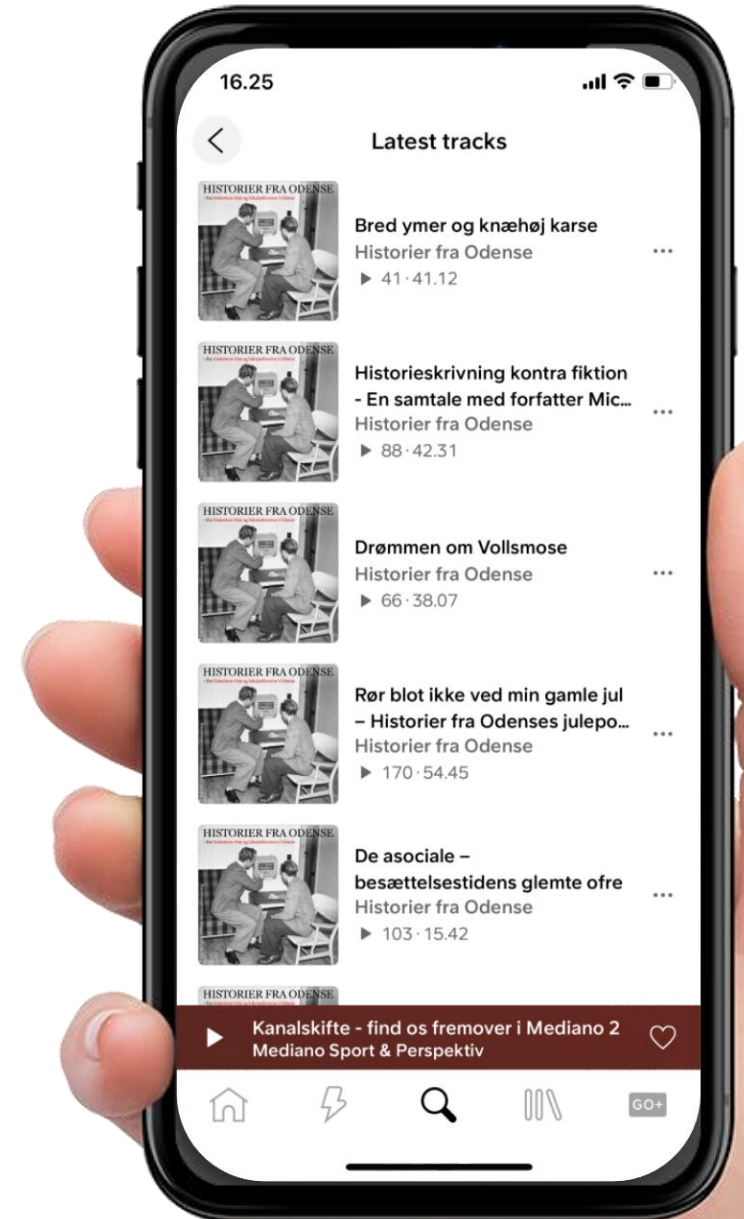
16.25

Latest tracks

HISTORIER FRA ODENSE
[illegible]

Bred ymer og knæhøj karse
Historier fra Odense
▶ 41 · 41.12

HISTORIER FRA ODENSE
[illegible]

Historieskrivning kontra fiktion - En samtale med forfatter Mic...
Historier fra Odense
▶ 88 · 42.31

HISTORIER FRA ODENSE
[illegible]

Drømmen om Vollsmose
Historier fra Odense
▶ 66 · 38.07

HISTORIER FRA ODENSE
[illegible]

Rør blot ikke ved min gamle jul – Historier fra Odenses julepo...
Historier fra Odense
▶ 170 · 54.45

HISTORIER FRA ODENSE
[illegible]

De asociale – besættelsestidens glemte ofre
Historier fra Odense
▶ 103 · 15.42

HISTORIER FRA ODENSE

Kanalskifte - find os fremover i Mediano 2
Mediano Sport & Perspektiv

GO+